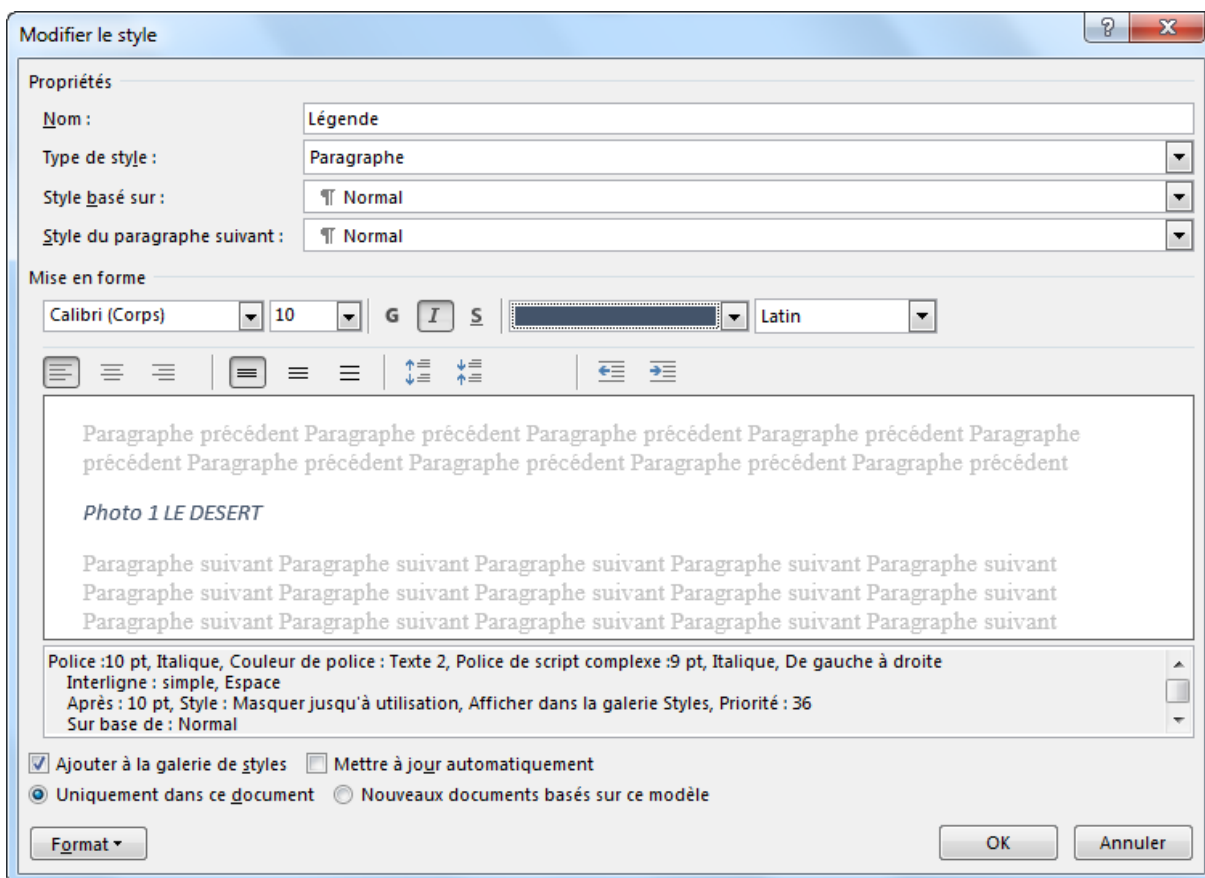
Modifier le style

Propriétés

Nom : Légende

Type de style : Paragraphe

Style basé sur : ¶ Normal

Style du paragraphe suivant : ¶ Normal

Mise en forme

Calibri (Corps) 10 G I S Latin

Paragraphe précédent Paragraphe précédent Paragraphe précédent Paragraphe précédent Paragraphe précédent Paragraphe précédent Paragraphe précédent Paragraphe précédent Paragraphe précédent

Photo 1 LE DESERT

Paragraphe suivant Paragraphe suivant Paragraphe suivant Paragraphe suivant Paragraphe suivant Paragraphe suivant Paragraphe suivant Paragraphe suivant Paragraphe suivant Paragraphe suivant Paragraphe suivant Paragraphe suivant Paragraphe suivant Paragraphe suivant Paragraphe suivant

Police :10 pt, Italique, Couleur de police : Texte 2, Police de script complexe :9 pt, Italique, De gauche à droite
Interligne : simple, Espace
Après : 10 pt, Style : Masquer jusqu'à utilisation, Afficher dans la galerie Styles, Priorité : 36
Sur base de : Normal

Ajouter à la galerie de styles Mettre à jour automatiquement

Uniquement dans ce document Nouveaux documents basés sur ce modèle

Format ▾ OK Annuler